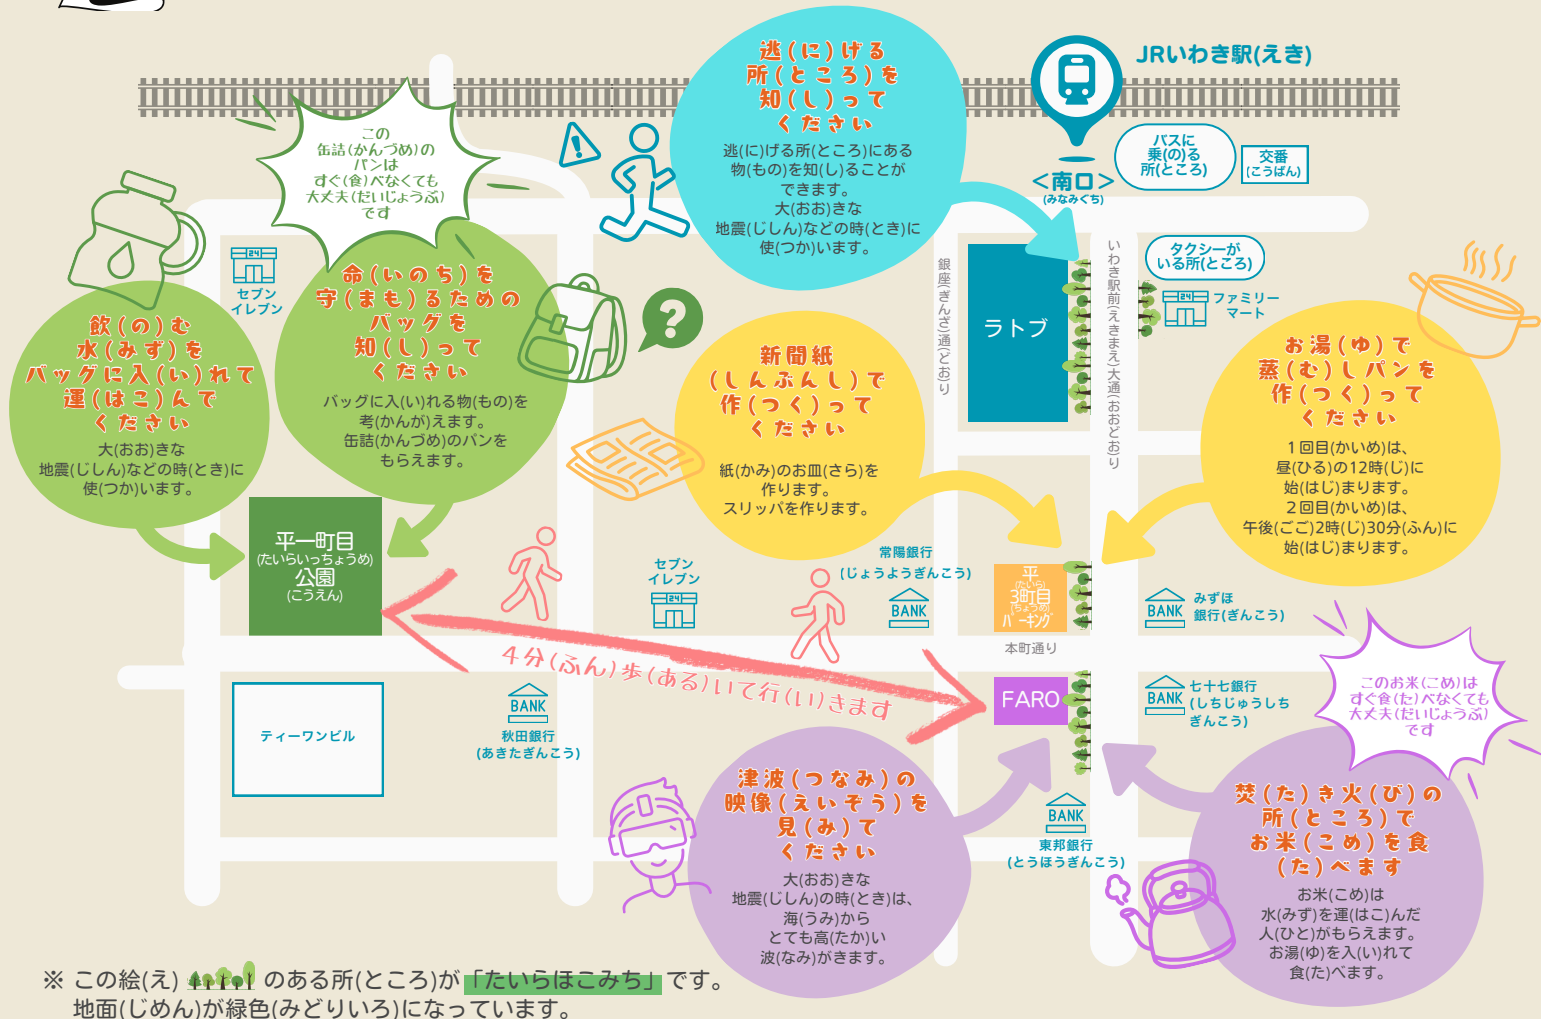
逃(に)げる所(ところ)を知(し)ってください

逃(に)げる所(ところ)にある物(もの)を知(し)ることができます。大(おお)きな地震(じしん)などの時(とき)に使(つか)います。

JRいわき駅(えき)

<南口>(みなみぐち)

バスに乗(の)る所(ところ)

交番(こうばん)

この缶詰(かんづめ)のパンはすぐ(食)べなくても大丈夫(だいじょうぶ)です

命(いのち)を守(まも)るためのバッグを知(し)ってください

バッグに入(い)れる物(もの)を考(かんが)えます。缶詰(かんづめ)のパンをもらえます。

飲(の)む水(みず)をバッグに入(い)れて運(はこ)んでください

大(おお)きな地震(じしん)などの時(とき)に使(つか)います。

セブンイレブン

銀座(ぎんざ)通(どお)り

いわき駅前(えきまえ)大通(おおどお)り

ラトブ

タクシーがいる所(ところ)

ファミリーマート

新聞紙(しんぶんし)で作(つく)ってください

紙(かみ)のお皿(さら)を作ります。スリッパを作ります。

お湯(ゆ)で蒸(む)しパンを作(つく)ってください

1回目(かいめ)は、昼(ひる)の12時(じ)に始(はじ)まります。2回目(かいめ)は、午後(ごご)2時(じ)30分(ふん)に始(はじ)まります。

平一町目(たいらいっちょうめ)公園(こうえん)

セブンイレブン

常陽銀行(じょうようぎんこう)

BANK

平(たいら)3町目(ちょうめ)パーキング

みずほ銀行(ぎんこう)

BANK

本町通り

4分(ふん)歩(ある)いて行(い)きます

BANK
秋田銀行(あきたぎんこう)

ティーワンビル

FARO

BANK
七十七銀行(しちじゅうしちぎんこう)

このお米(こめ)はすぐ食(た)べなくても大丈夫(だいじょうぶ)です

津波(つなみ)の映像(えいぞう)を見(み)てください

大(おお)きな地震(じしん)の時(とき)は、海(うみ)からとても高(たか)い波(なみ)がきます。

BANK
東邦銀行(とうほうぎんこう)

焚(た)き火(び)の所(ところ)でお米(こめ)を食(た)べます

お米(こめ)は水(みず)を運(はこ)んだ人(ひと)がもらえます。お湯(ゆ)を入(い)れて食(た)べます。

※ この絵(え) のある所(ところ)が「たいらほこみち」です。地面(じめん)が緑色(みどりいろ)になっています。